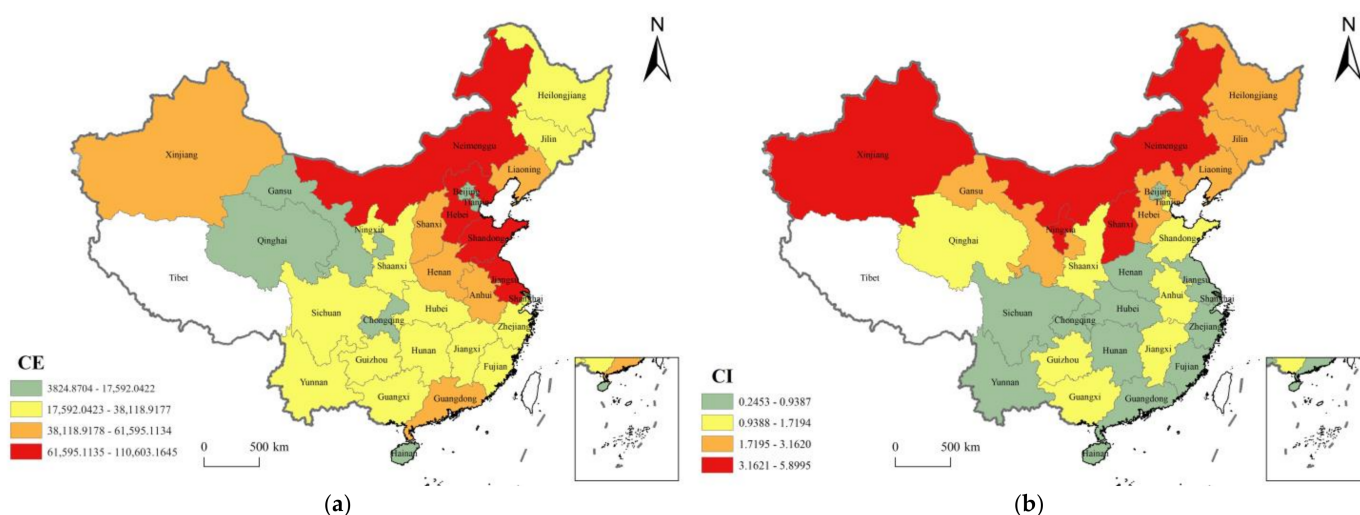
N

Heilongjiang

Jilin

Xinjiang

Neimenggu

Liaoning

Gansu

Beijing

Tianjin

Hebei

Qinghai

Ningxia

Shanxi

Shandong

Tibet

Shaanxi

Henan

Jiangsu

Anhui

Shanghai

Sichuan

Chongqing

Hubei

Zhejiang

Guizhou

Hunan

Jiangxi

Fujian

Yunnan

Guangxi

Guangdong

Hainan

CE

3824.8704 - 17,592.0422

17,592.0423 - 38,118.9177

38,118.9178 - 61,595.1134

61,595.1135 - 110,603.1645

0 500 km

(a)

N

Heilongjiang

Jilin

Xinjiang

Neimenggu

Liaoning

Gansu

Beijing

Tianjin

Hebei

Qinghai

Ningxia

Shanxi

Shandong

Tibet

Shaanxi

Henan

Jiangsu

Anhui

Shanghai

Sichuan

Chongqing

Hubei

Zhejiang

Guizhou

Hunan

Jiangxi

Fujian

Yunnan

Guangxi

Guangdong

Hainan

CI

0.2453 - 0.9387

0.9388 - 1.7194

1.7195 - 3.1620

3.1621 - 5.8995

0 500 km

(b)